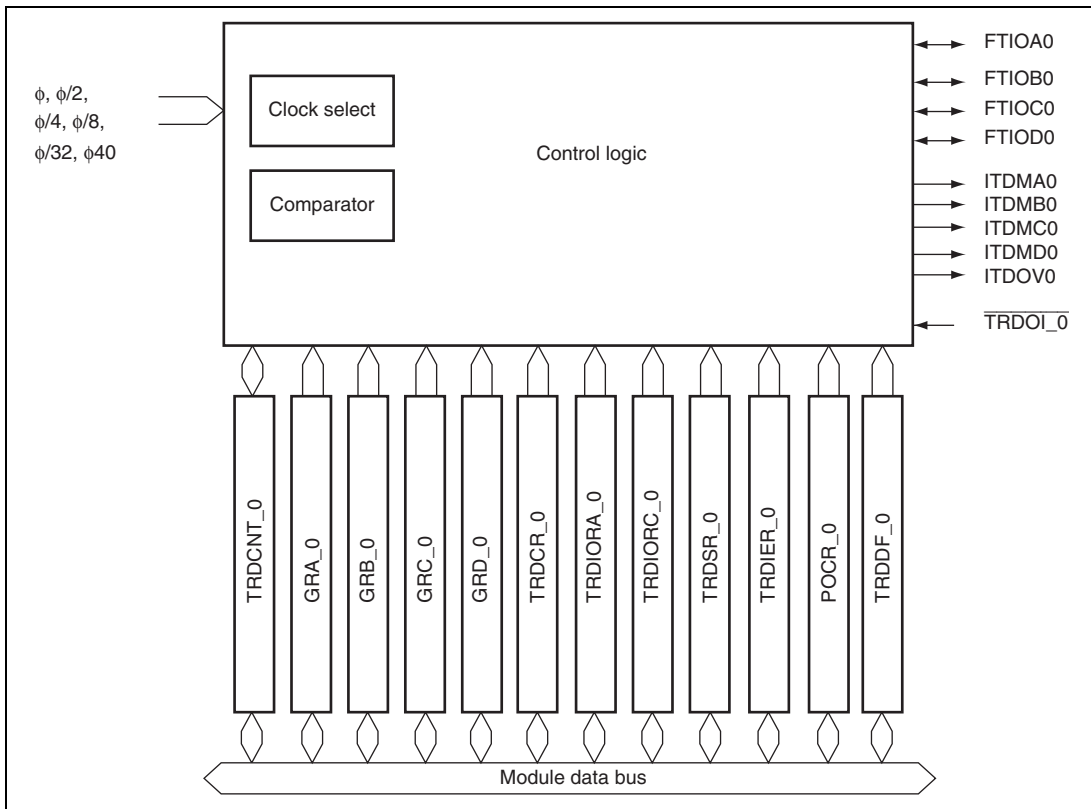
$\phi$, $\phi/2$, $\phi/4$, $\phi/8$, $\phi/32$, $\phi40$

Clock select

Comparator

Control logic

FTIOA0
FTIOB0
FTIOC0
FTIOD0
ITDMA0
ITDMB0
ITDMC0
ITDMD0
ITDOV0
$\overline{\text{TRDOI\_0}}$

TRDCNT_0
GRA_0
GRB_0
GRC_0
GRD_0
TRDCR_0
TRDIORA_0
TRDIORC_0
TRDSR_0
TRDIER_0
POCR_0
TRDDF_0

Module data bus